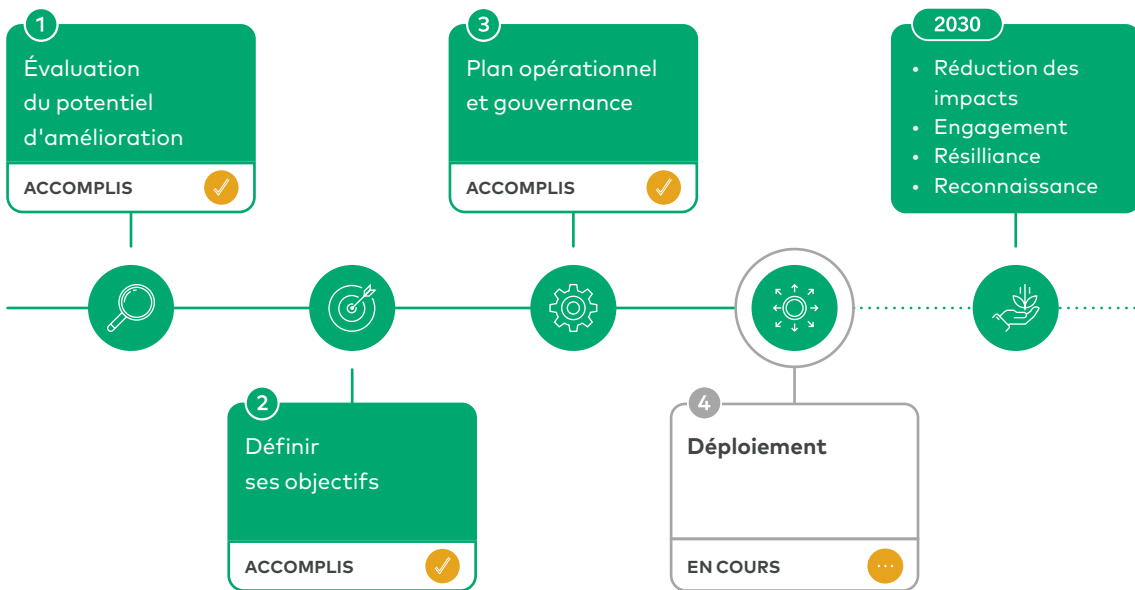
1
Évaluation du potentiel d'amélioration
ACCOMPLIS

3
Plan opérationnel et gouvernance
ACCOMPLIS

2030
• Réduction des impacts
• Engagement
• Résilliance
• Reconnaissance

2
Définir ses objectifs
ACCOMPLIS

4
Déploiement
EN COURS